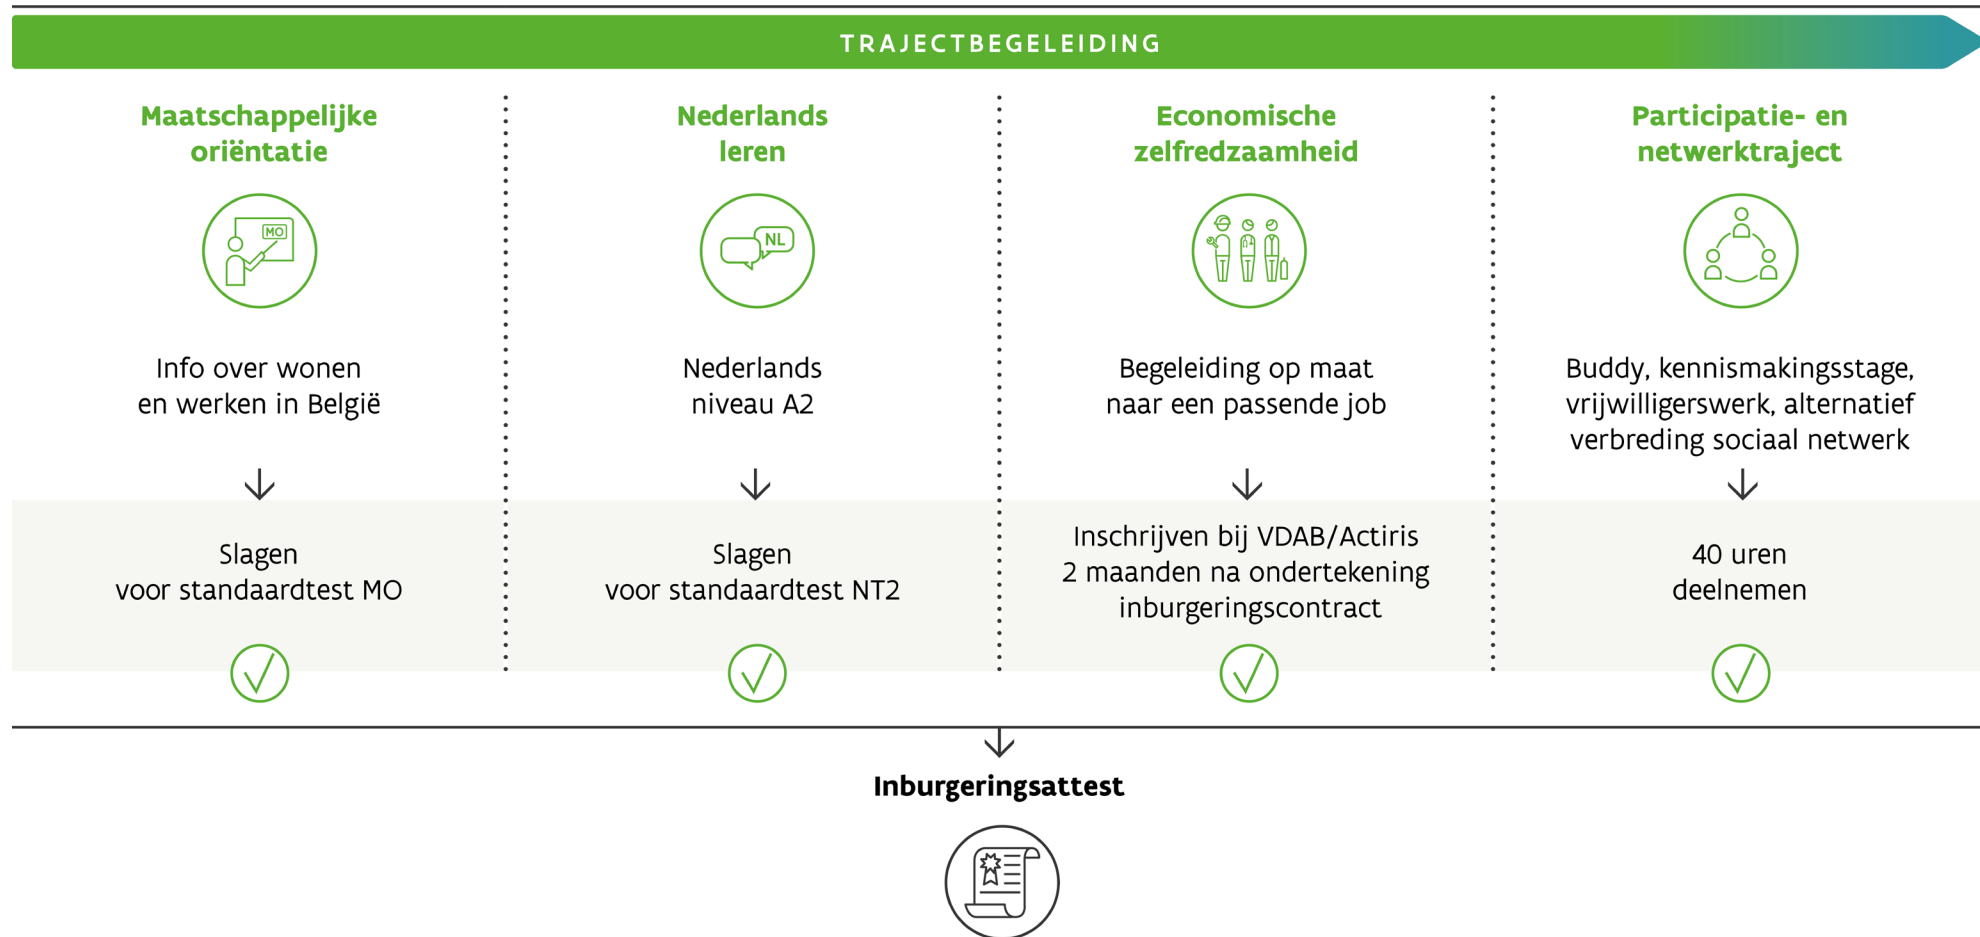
TRAJECTBEGELEIDING

Maatschappelijke oriëntatie

MO

Info over wonen en werken in België

Slagen voor standaardtest MO

Nederlands leren

NL

Nederlands niveau A2

Slagen voor standaardtest NT2

Economische zelfredzaamheid

Begeleiding op maat naar een passende job

Inschrijven bij VDAB/Actiris 2 maanden na ondertekening inburgeringscontract

Participatie- en netwerktraject

Buddy, kennismakingsstage, vrijwilligerswerk, alternatief verbreding sociaal netwerk

40 uren deelnemen

Inburgeringsattest